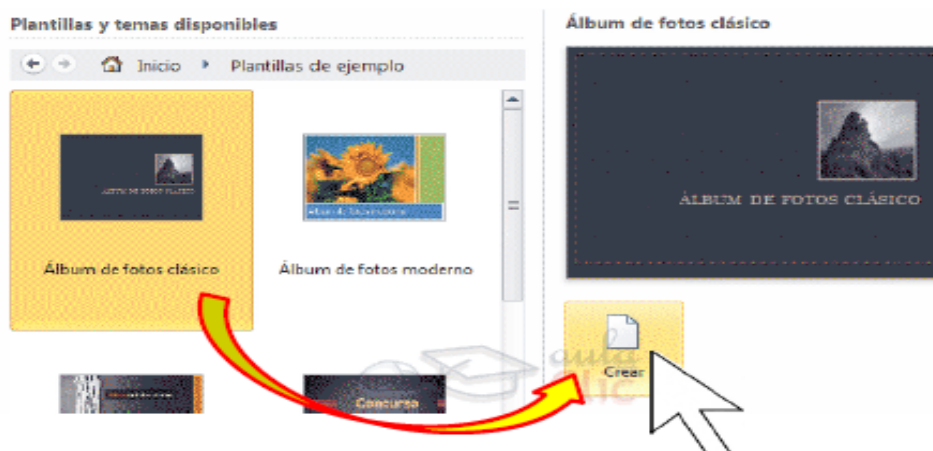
Plantillas y temas disponibles

Inicio ▸ Plantillas de ejemplo

ÁLBUM DE FOTOS CLÁSICO

Álbum de fotos clásico

Álbum de fotos moderno

Concurso

Álbum de fotos clásico

ÁLBUM DE FOTOS CLÁSICO

Crear

aula Clic